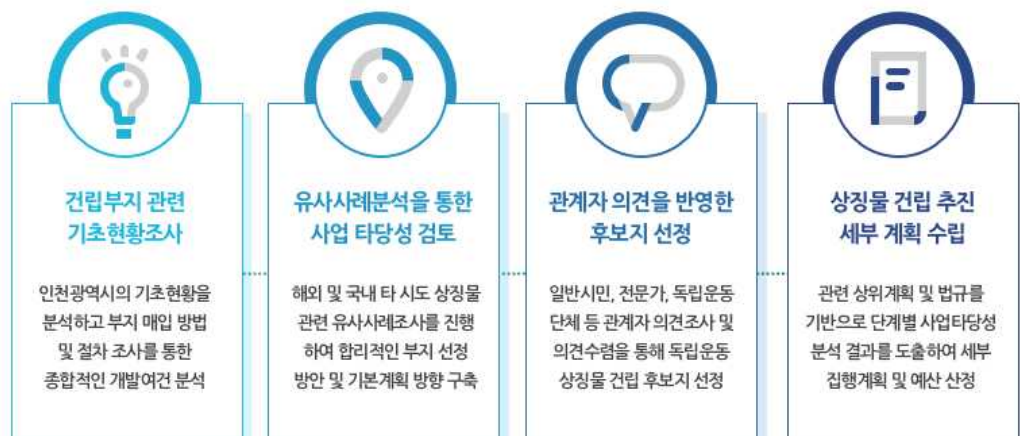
건립부지 관련
기초현황조사

인천광역시의 기초현황을 분석하고 부지 매입 방법 및 절차 조사를 통한 종합적인 개발여건 분석

유사사례분석을 통한
사업 타당성 검토

해외 및 국내 타 시도 상징물 관련 유사사례조사를 진행하여 합리적인 부지 선정 방안 및 기본계획 방향 구축

관계자 의견을 반영한
후보지 선정

일반시민, 전문가, 독립운동 단체 등 관계자 의견조사 및 의견수렴을 통해 독립운동 상징물 건립 후보지 선정

상징물 건립 추진
세부 계획 수립

관련 상위계획 및 법규를 기반으로 단계별 사업타당성 분석 결과를 도출하여 세부 집행계획 및 예산 산정